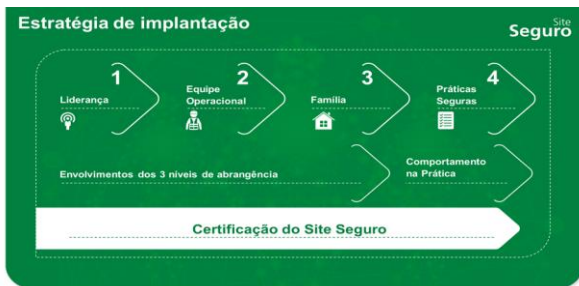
Estratégia de implantação

Site Seguro

1 Liderança

2 Equipe Operacional

3 Família

4 Práticas Seguras

Envolvimentos dos 3 níveis de abrangência

Comportamento na Prática

Certificação do Site Seguro